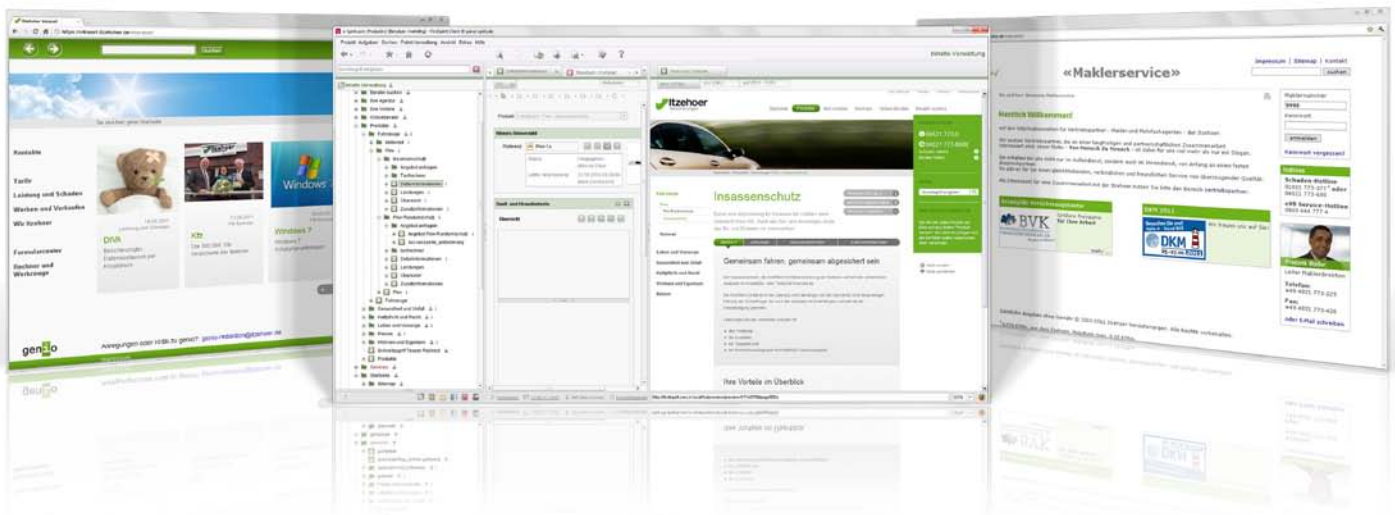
Kontakte

Tarife

Leistung und Schaden

Werben und Verkaufen

Wir Itzehoer

Formularcenter

Rechner und Werkzeuge

DIVA

Kfz

Windows 7

gen2o

Anregungen oder Kritik zu gen2o?

Projekt Aufgaben Suchen Preisentwicklung Ansicht Extras Hilfe

Einfache Verwaltung

Itzehoer

Insassenschutz

Gemeinsam fahren, gemeinsam abgesichert sein

Ihre Vorteile im Überblick

«Maklerservice»

Impressum | Sitemap | Kontakt

Herzlich Willkommen!

BVK

DKM

Schaden-Hotline

Service-Hotline

Telefon:

Fax: